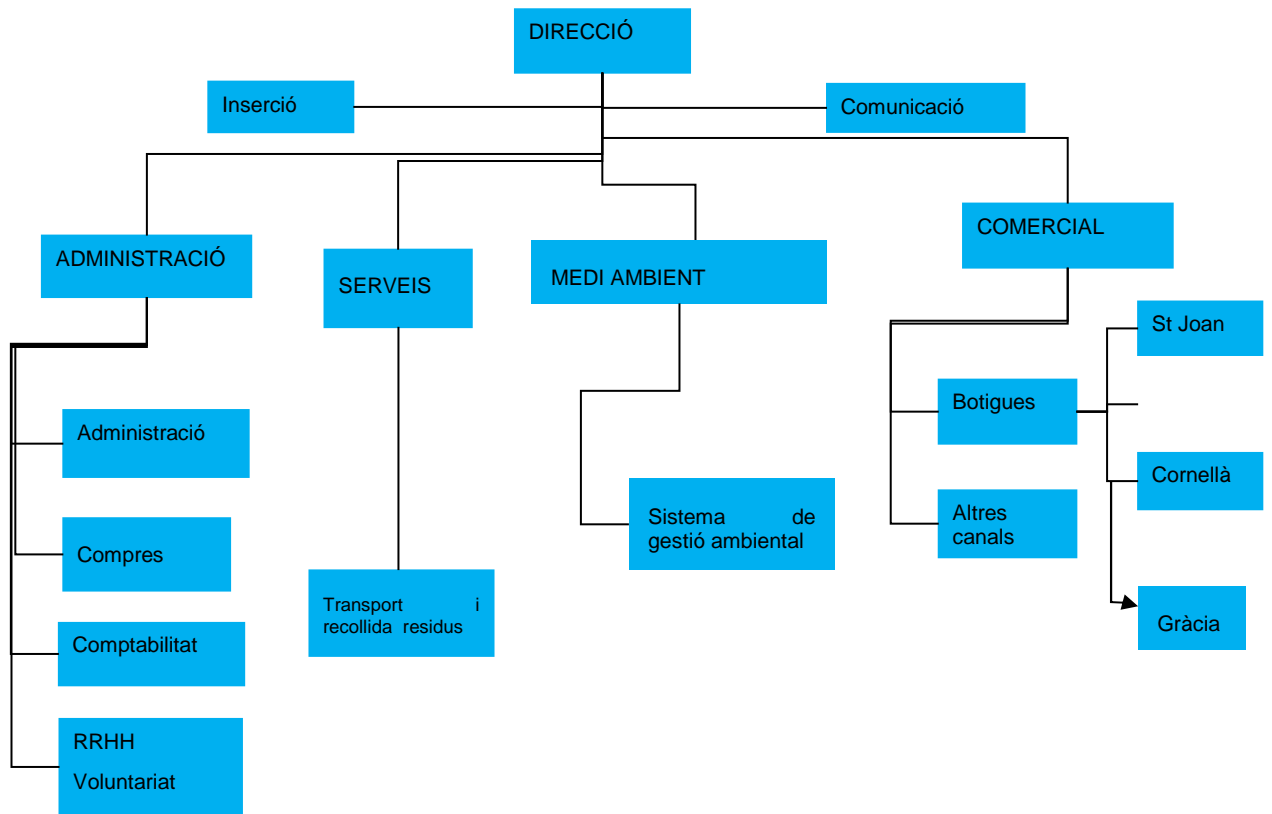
DIRECCIÓ

Inserció

Comunicació

ADMINISTRACIÓ

SERVEIS

MEDI AMBIENT

COMERCIAL

St Joan

Botigues

Administració

Cornellà

Sistema de gestió ambiental

Altres canals

Compres

Transport i recollida residus

Gràcia

Comptabilitat

RRHH

Voluntariat